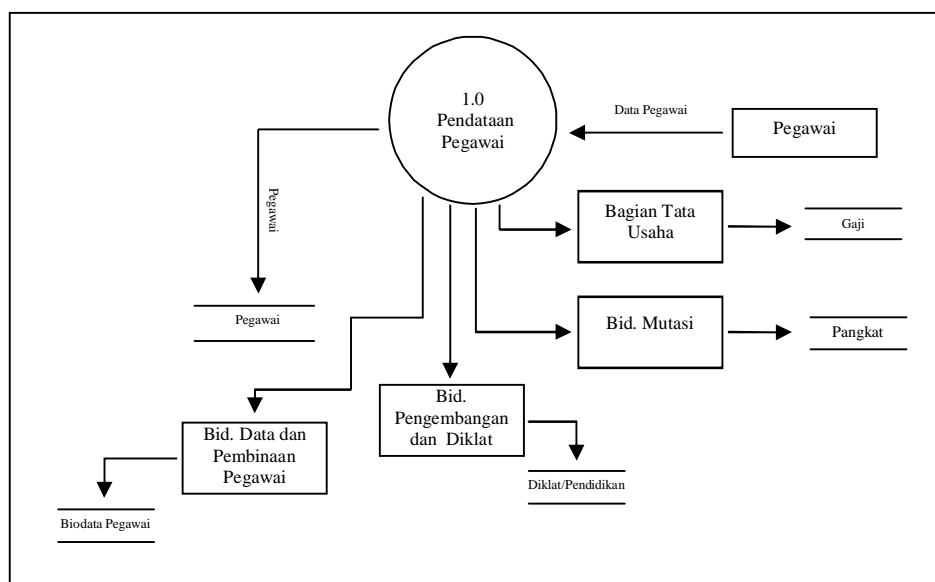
1.0
Pendataan
Pegawai

Data Pegawai

Pegawai

Pegawai

Bagian Tata Usaha

Gaji

Pegawai

Bid. Mutasi

Pangkat

Bid. Pengembangan dan Diklat

Bid. Data dan Pembinaan Pegawai

Diklat/Pendidikan

Biodata Pegawai